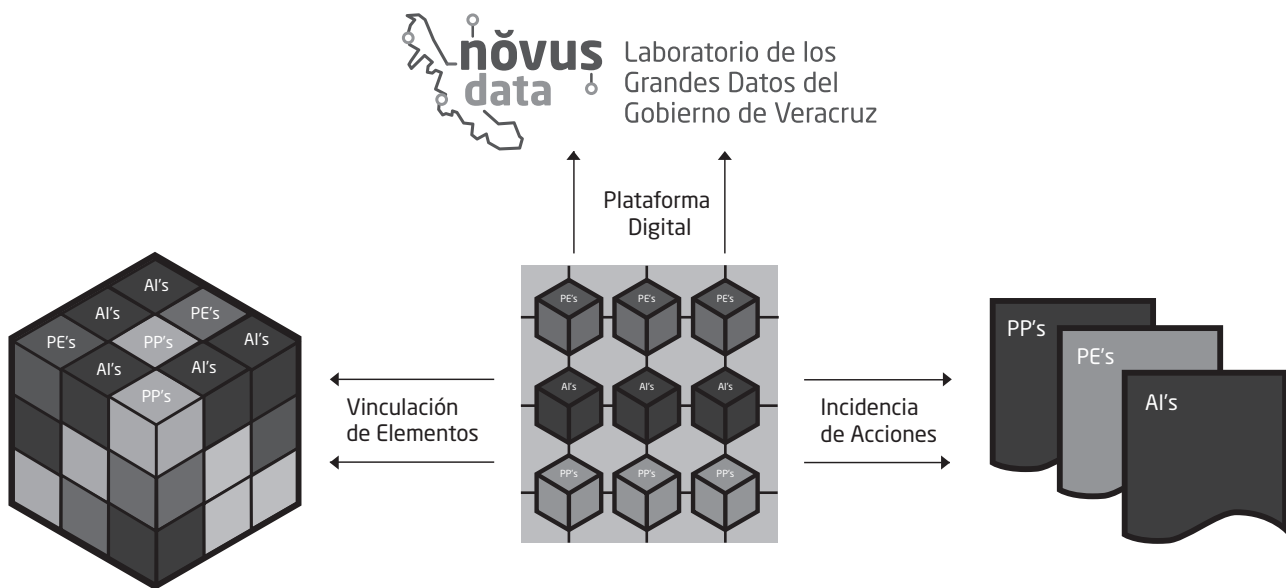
nŏvus data

Laboratorio de los Grandes Datos del Gobierno de Veracruz

Plataforma Digital

AI's
AI's
PE's
PE's
PP's
AI's
AI's
AI's
PP's

PE's
PE's
PE's
AI's
AI's
AI's
PP's
PP's
PP's

Vinculación de Elementos

Incidencia de Acciones

PP's
PE's
AI's